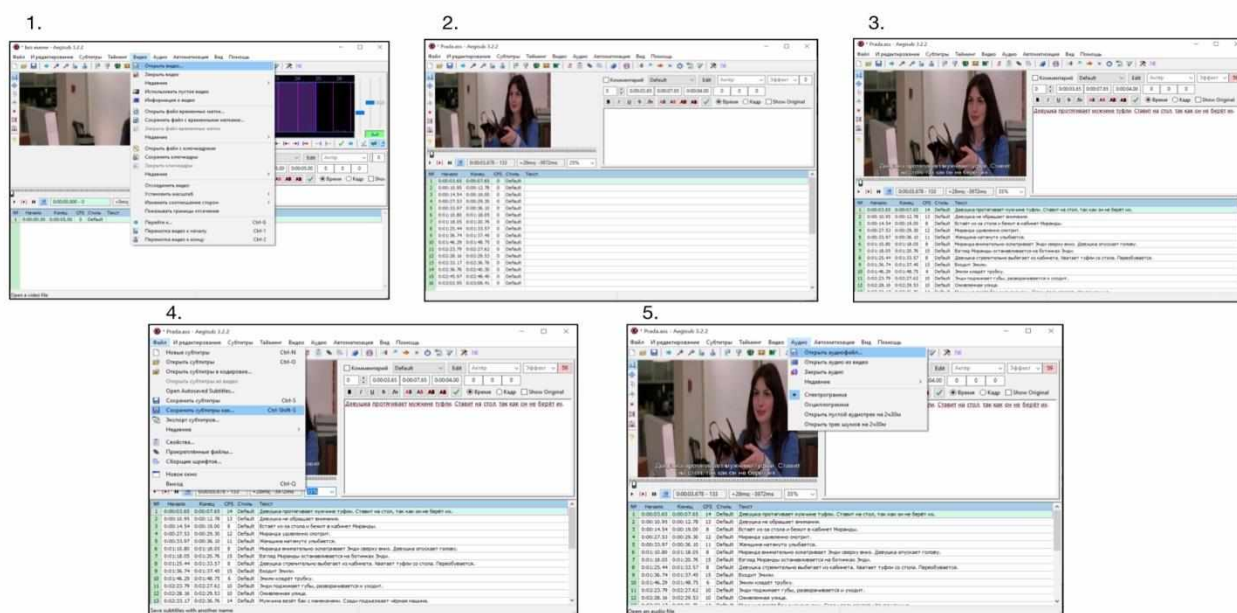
1.

2.

3.

4.

5.

Файл Редактирование Субтитры Тайминг Видео Аудио Автоматизация Вид Помощь

Открыть видео...
Закрыть видео
Использовать пустое видео
Информация о видео

Open a video file

* Prada.ass - Aegisub 3.2.2

Новые субтитры Ctrl-N
Открыть субтитры... Ctrl-O
Сохранить субтитры Ctrl-S
Сохранить субтитры как... Ctrl-Shift-S
Экспорт субтитров...
Недавние
Свойства...
Выход Ctrl-Q

Save subtitles with another name

Открыть аудиофайл...
Открыть аудио из видео
Закрыть аудио
Недавние
Спектрограмма
Осциллограмма

Open an audio file

Девушка протягивает мужчине туфли. Ставит на стол, так как он не берет их.